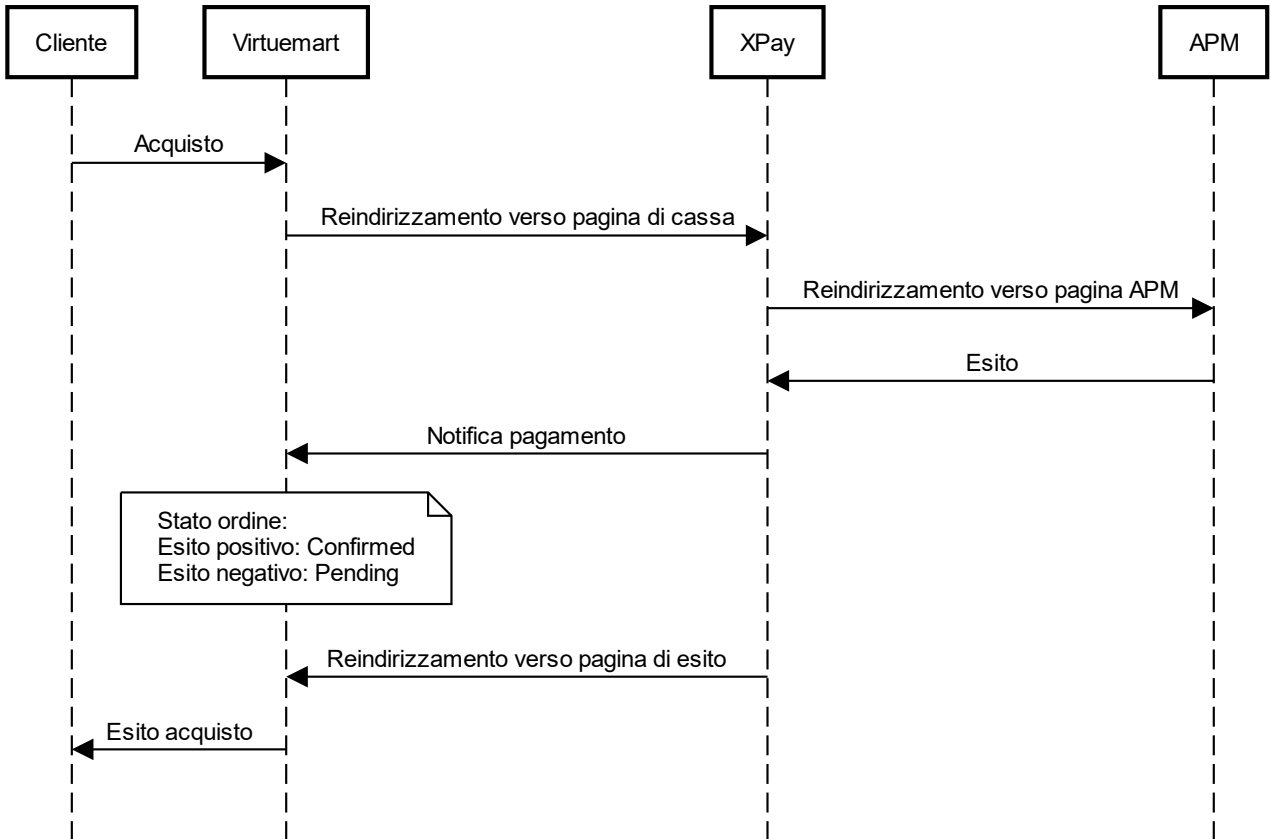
Cliente

Virtuemart

XPay

APM

Acquisto

Reindirizzamento verso pagina di cassa

Reindirizzamento verso pagina APM

Esito

Notifica pagamento

Stato ordine:
Esito positivo: Confirmed
Esito negativo: Pending

Reindirizzamento verso pagina di esito

Esito acquisto